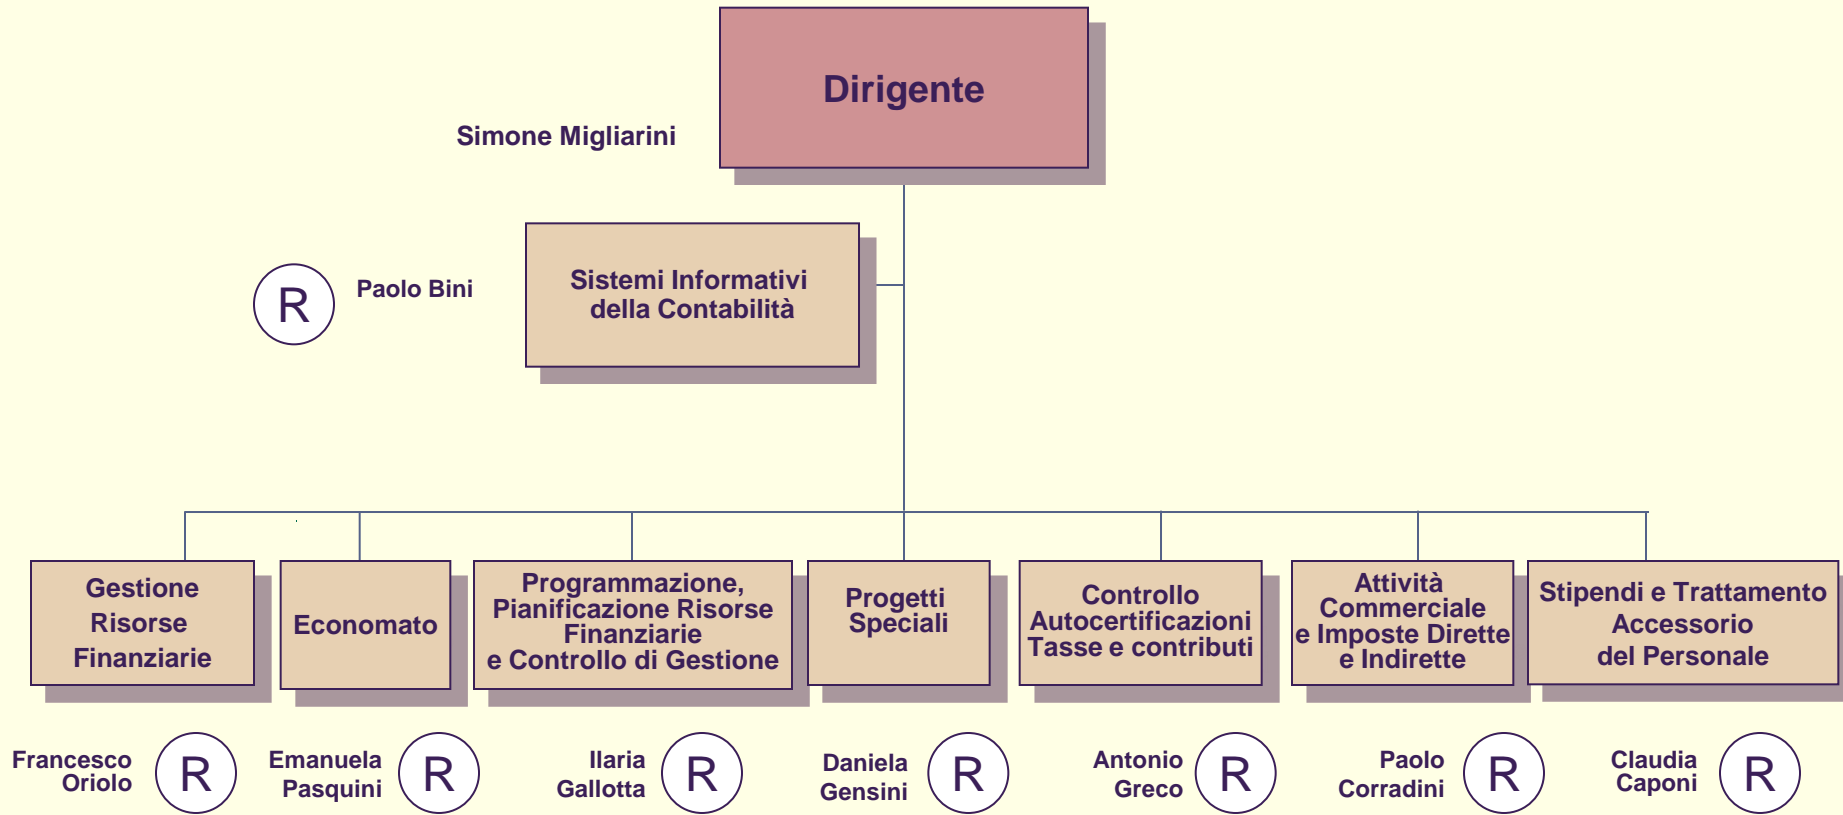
Dirigente

Simone Migliarini

R

Paolo Bini

Sistemi Informativi della Contabilità

Gestione Risorse Finanziarie

Economato

Programmazione, Pianificazione Risorse Finanziarie e Controllo di Gestione

Progetti Speciali

Controllo Autocertificazioni Tasse e contributi

Attività Commerciale e Imposte Dirette e Indirette

Stipendi e Trattamento Accessorio del Personale

Francesco Oriolo

R

Emanuela Pasquini

R

Ilaria Gallotta

R

Daniela Gensini

R

Antonio Greco

R

Paolo Corradini

R

Claudia Caponi

R